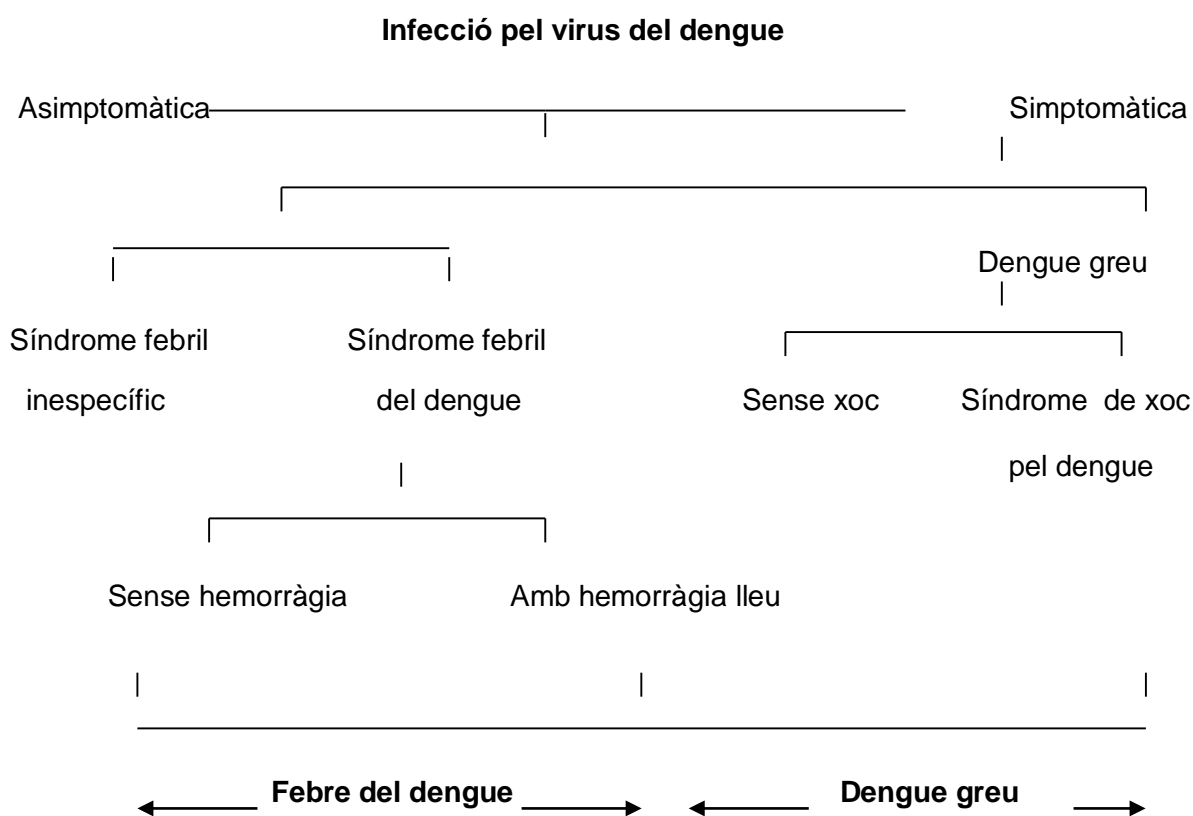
**Infecció pel virus del dengue**

Asimptomàtica

Simptomàtica

Dengue greu

Síndrome febril inespecífic

Síndrome febril del dengue

Sense xoc

Síndrome de xoc pel dengue

Sense hemorràgia

Amb hemorràgia lleu

**Febre del dengue**

**Dengue greu**